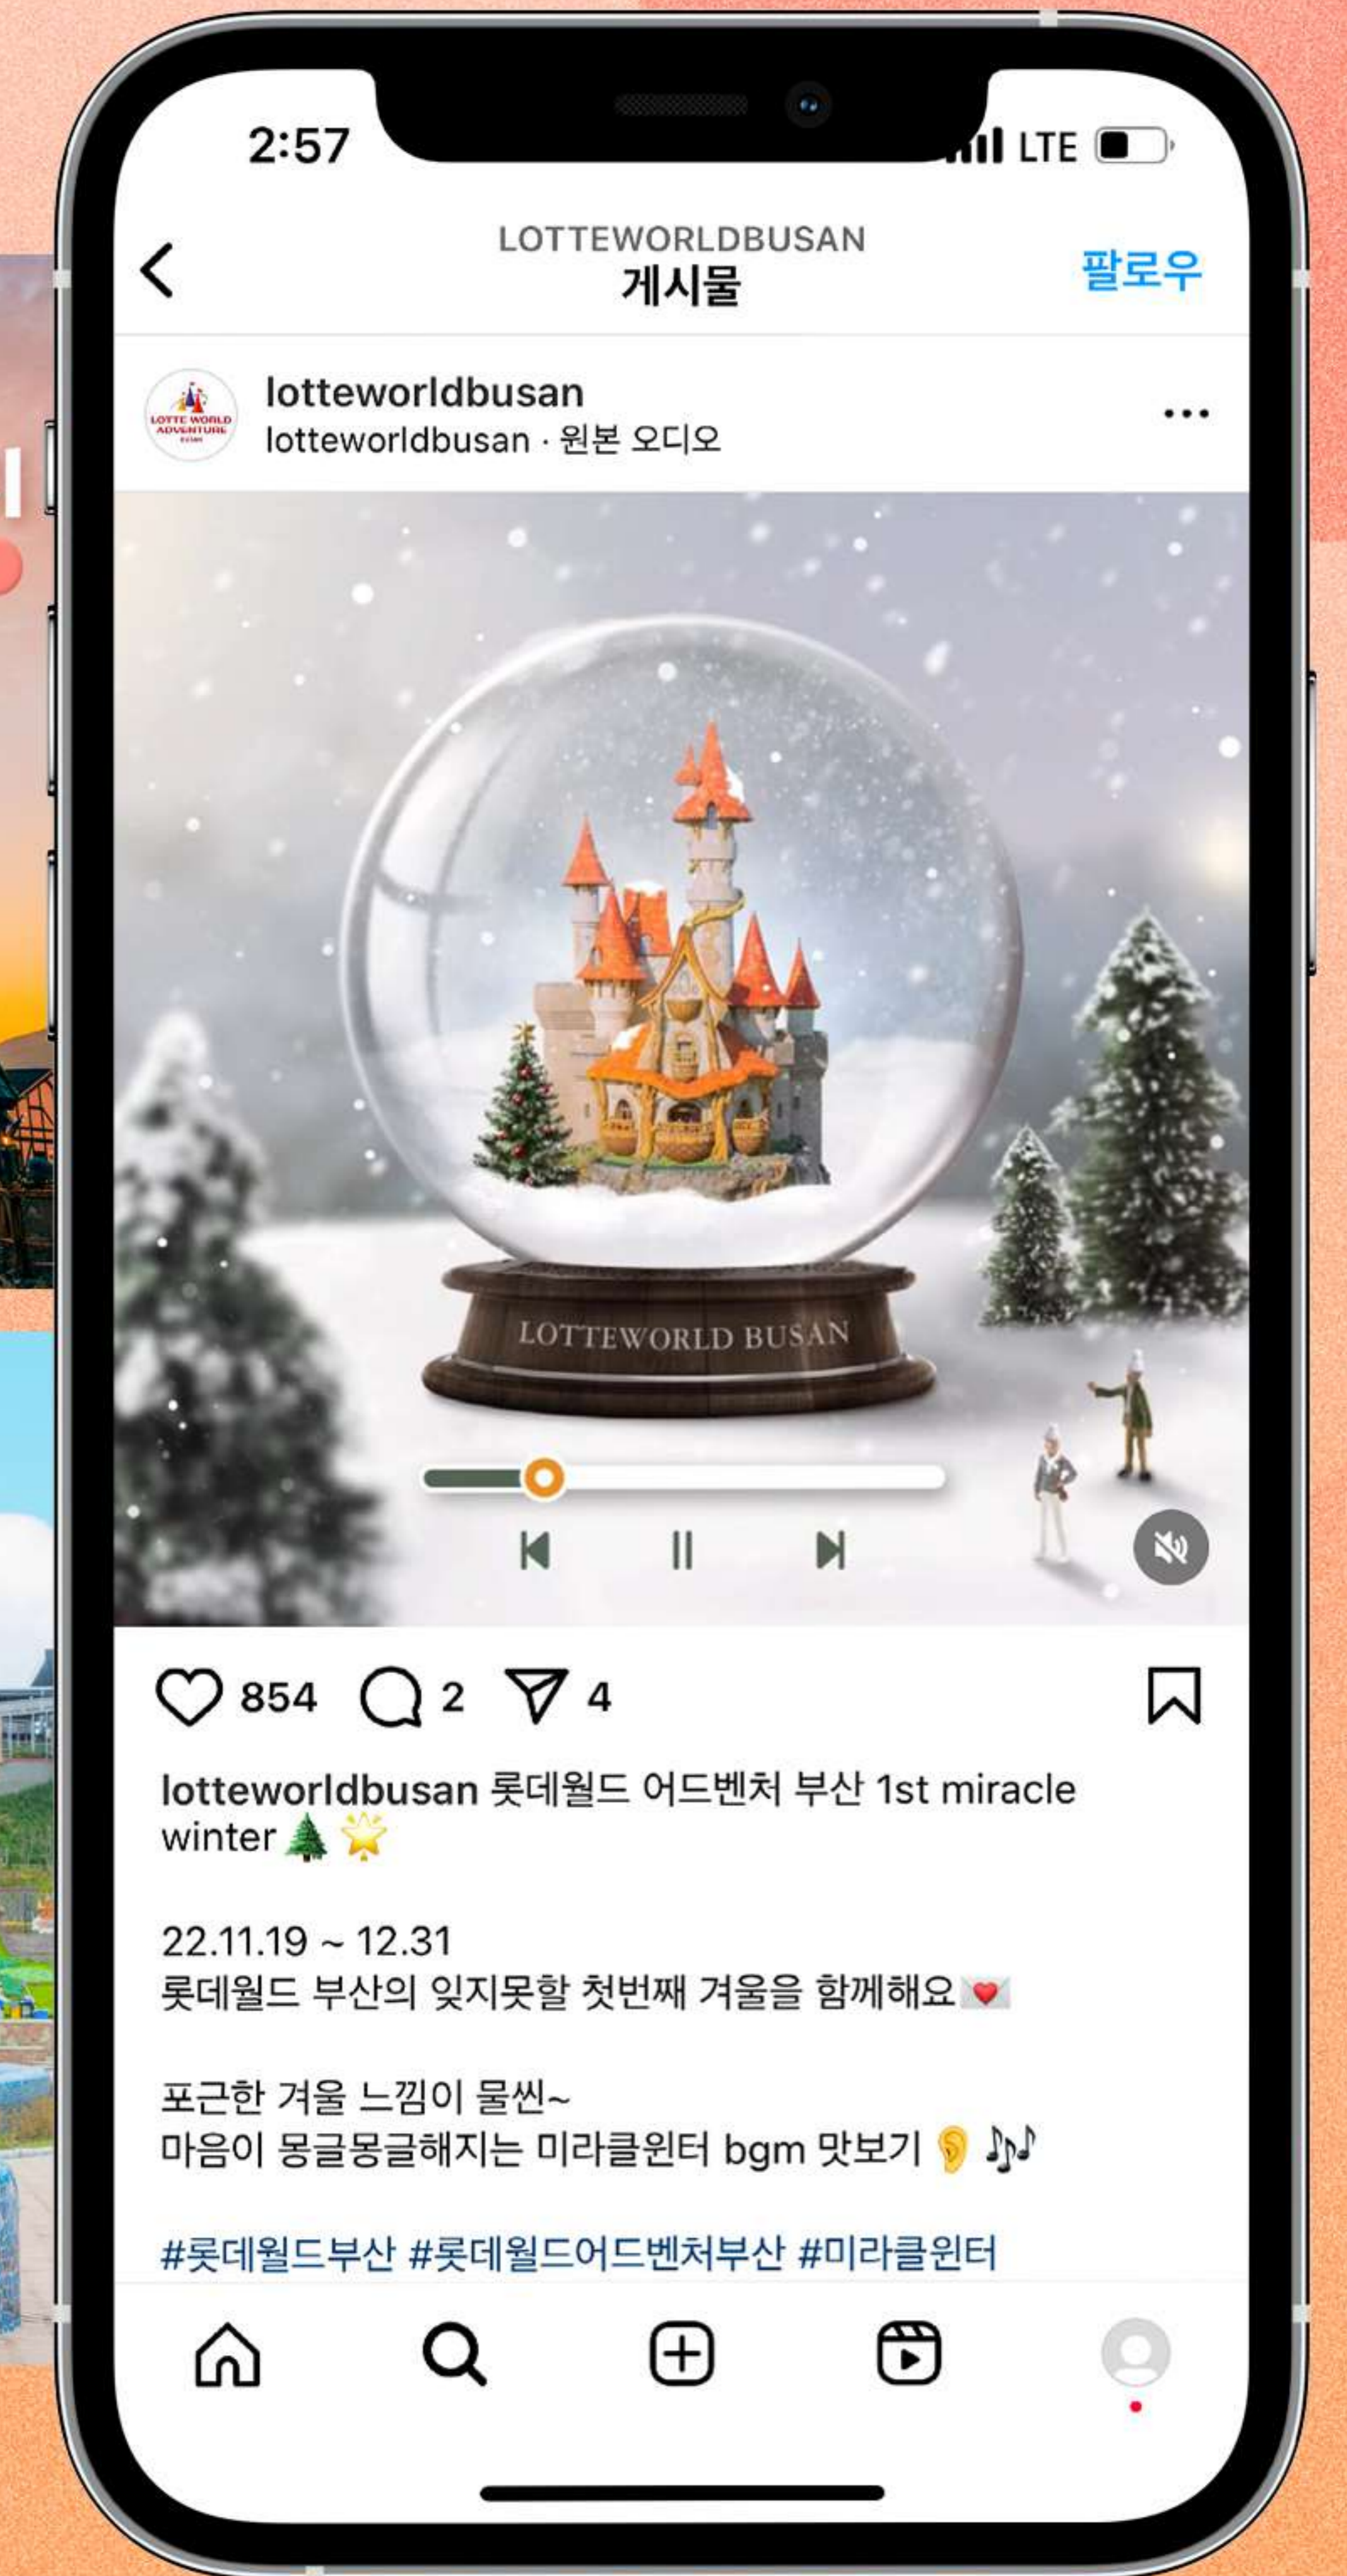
2:57
LTE

LOTTEWORLDBUSAN
게시물
팔로우

lotteworldbusan
lotteworldbusan · 원본 오디오

LOTTE WORLD ADVENTURE

LOTTEWORLD BUSAN

854 2 4

lotteworldbusan 롯데월드 어드벤처 부산 1st miracle winter 🌲🌟

22.11.19 ~ 12.31
롯데월드 부산의 잊지못할 첫번째 겨울을 함께해요💌

포근한 겨울 느낌이 물씬~
마음이 몽글몽글해지는 미라클윈터 bgm 맛보기 👂🎶

#롯데월드부산 #롯데월드어드벤처부산 #미라클윈터